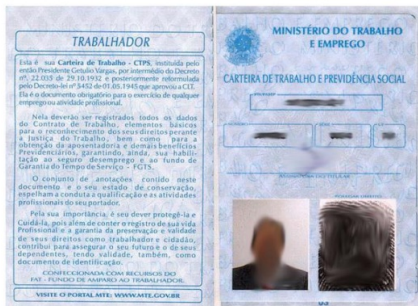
TRABALHADOR

Esta é sua Carteira de Trabalho - CTPS, instituída pelo então Presidente Getúlio Vargas, por intermédio do Decreto nº 22.035 de 29.10.1932 e posteriormente reformulada pelo Decreto-lei nº 5452 de 01.05.1943 que aprovou a CLT. Ela é o documento obrigatório para o exercício de qualquer emprego ou atividade profissional.

Nela deverão ser registrados todos os dados do Contrato de Trabalho, elementos básicos para o reconhecimento dos seus direitos perante a Justiça do Trabalho, bem como para a obtenção da aposentadoria e demais benefícios Previdenciários, garantindo, ainda, sua habilitação ao seguro desemprego e ao fundo de Garantia do Tempo de Serviço - FGTS.

O conjunto de anotações contido neste documento e o seu estado de conservação, espelham a conduta e qualificação e as atividades profissionais do seu portador.

Pela sua importância, é seu dever protegê-la e cuidá-la, pois além de conter o registro de sua vida Profissional e a garantia da preservação e validade de seus direitos como trabalhador e cidadão, contribui para assegurar o seu futuro e o de seus dependentes, tendo validade, também, como documento de identificação.

CONFECCIONADA COM RECURSOS DO FAT - FUNDO DE AMPARO AO TRABALHADOR

VISITE O PORTAL MTE: WWW.MTE.GOV.BR

MINISTÉRIO DO TRABALHO E EMPREGO

CARTEIRA DE TRABALHO E PREVIDÊNCIA SOCIAL

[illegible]